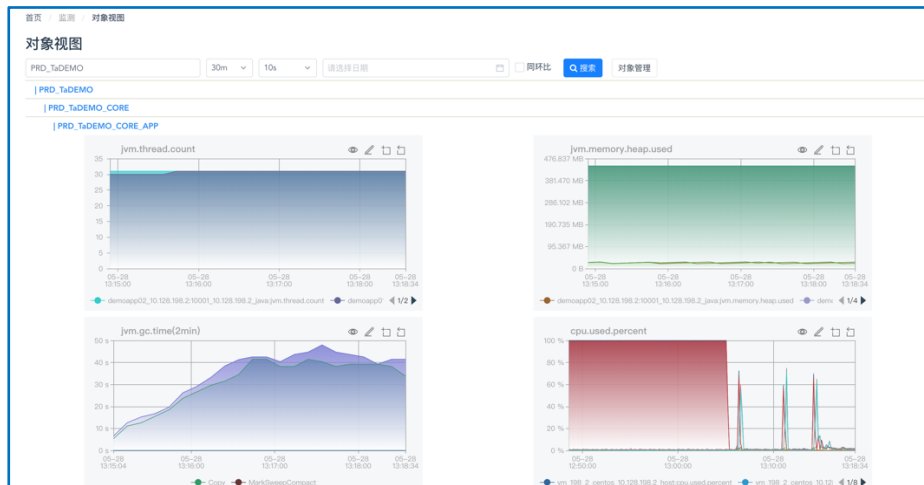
首页 / 监测 / 对象视图

对象视图

PRD_TaDEMO | 30m | 10s | 请选择日期 | 同环比 | 搜索 | 对象管理

| PRD_TaDEMO
| PRD_TaDEMO_CORE
| PRD_TaDEMO_CORE_APP

jvm.thread.count

35
30
25
20
15
10
5
0

05-28 13:15:00
05-28 13:16:00
05-28 13:17:00
05-28 13:18:00
05-28 13:18:34

demoapp02_10.128.198.2:10001_10.128.198.2_java:jvm.thread.count
demoapp0
1/2

jvm.memory.heap.used

476.837 MB
381.470 MB
286.102 MB
190.735 MB
95.367 MB
0 B

05-28 13:15:00
05-28 13:16:00
05-28 13:17:00
05-28 13:18:00
05-28 13:18:34

demoapp02_10.128.198.2:10001_10.128.198.2_java:jvm.memory.heap.used
dem
1/4

jvm.gc.time(2min)

50 s
40 s
30 s
20 s
10 s
0 s

05-28 13:15:04
05-28 13:16:00
05-28 13:17:00
05-28 13:18:00
05-28 13:18:34

Copy
MarkSweepCompact

cpu.used.percent

100 %
80 %
60 %
40 %
20 %
0 %

05-28 12:50:00
05-28 13:00:00
05-28 13:10:00
05-28 13:18:34

vm_198_2_centos_10.128.198.2_host:cpu.used.percent
vm_198_2_centos_10.12
1/8